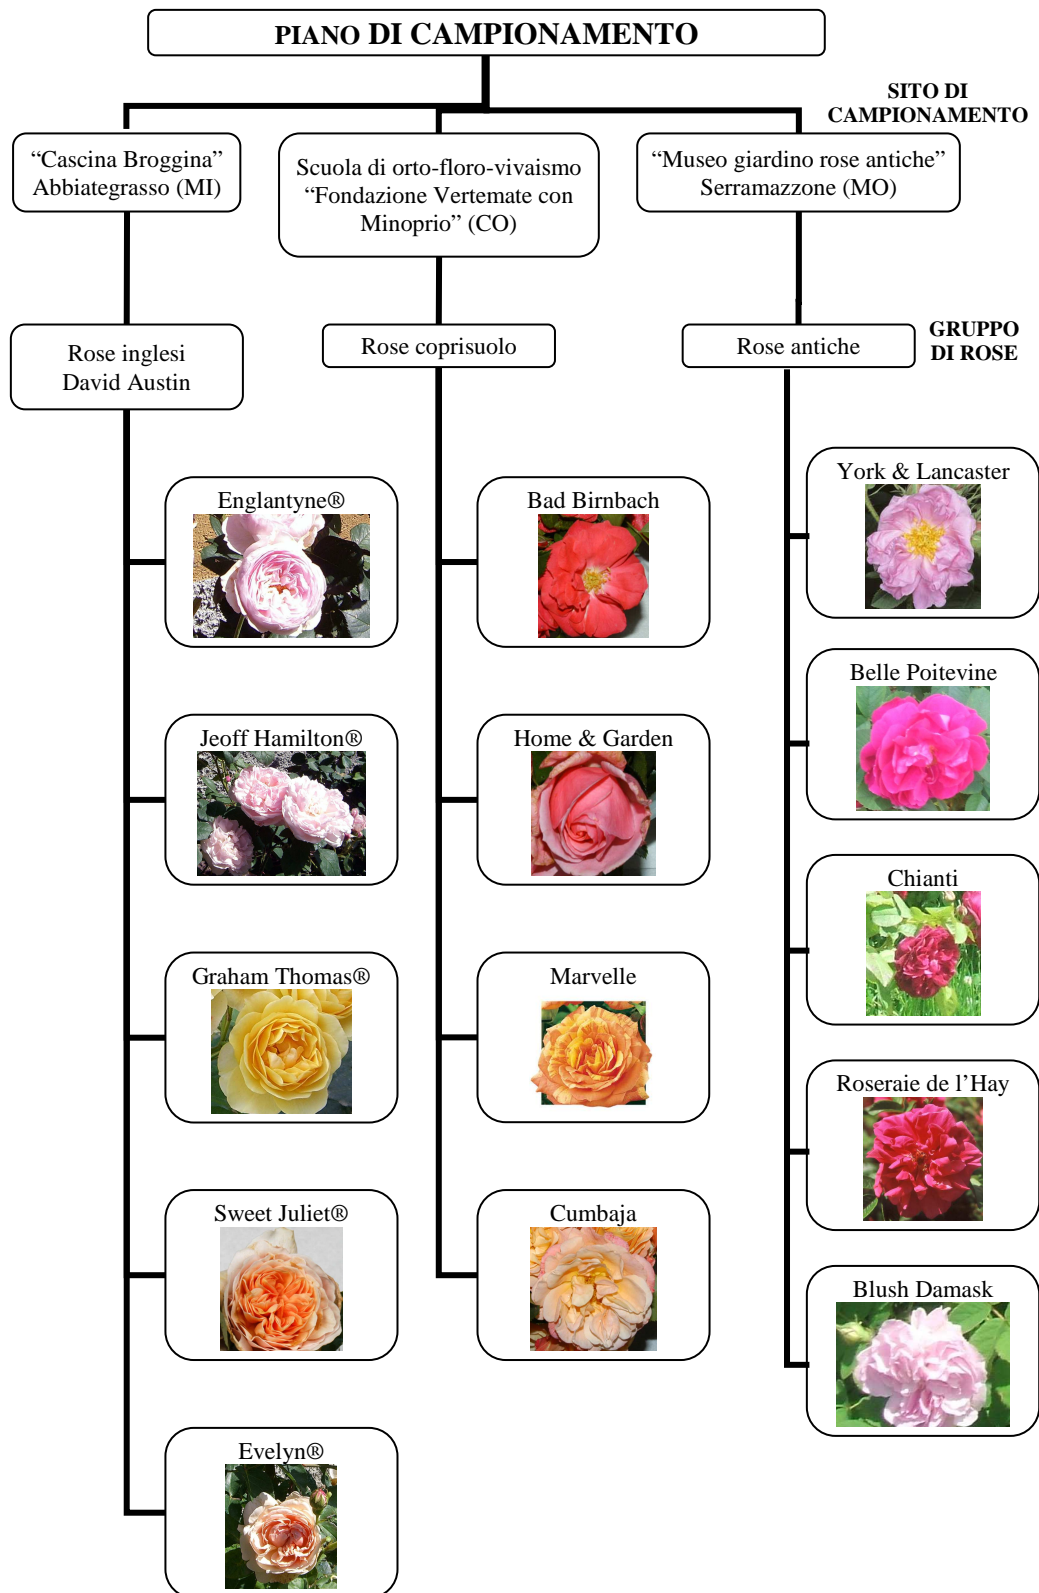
PIANO DI CAMPIONAMENTO

SITO DI CAMPIONAMENTO

“Cascina Broggina” Abbiategrasso (MI)

Scuola di orto-floro-vivaismo “Fondazione Vertemate con Minoprio” (CO)

“Museo giardino rose antiche” Serramazzone (MO)

GRUPPO DI ROSE

Rose inglesi David Austin

Rose coprisuolo

Rose antiche

Englantyne®

Jeoff Hamilton®

Graham Thomas®

Sweet Juliet®

Evelyn®

Bad Birnbach

Home & Garden

Marvelle

Cumbaja

York & Lancaster

Belle Poitevine

Chianti

Roseraie de l’Hay

Blush Damask